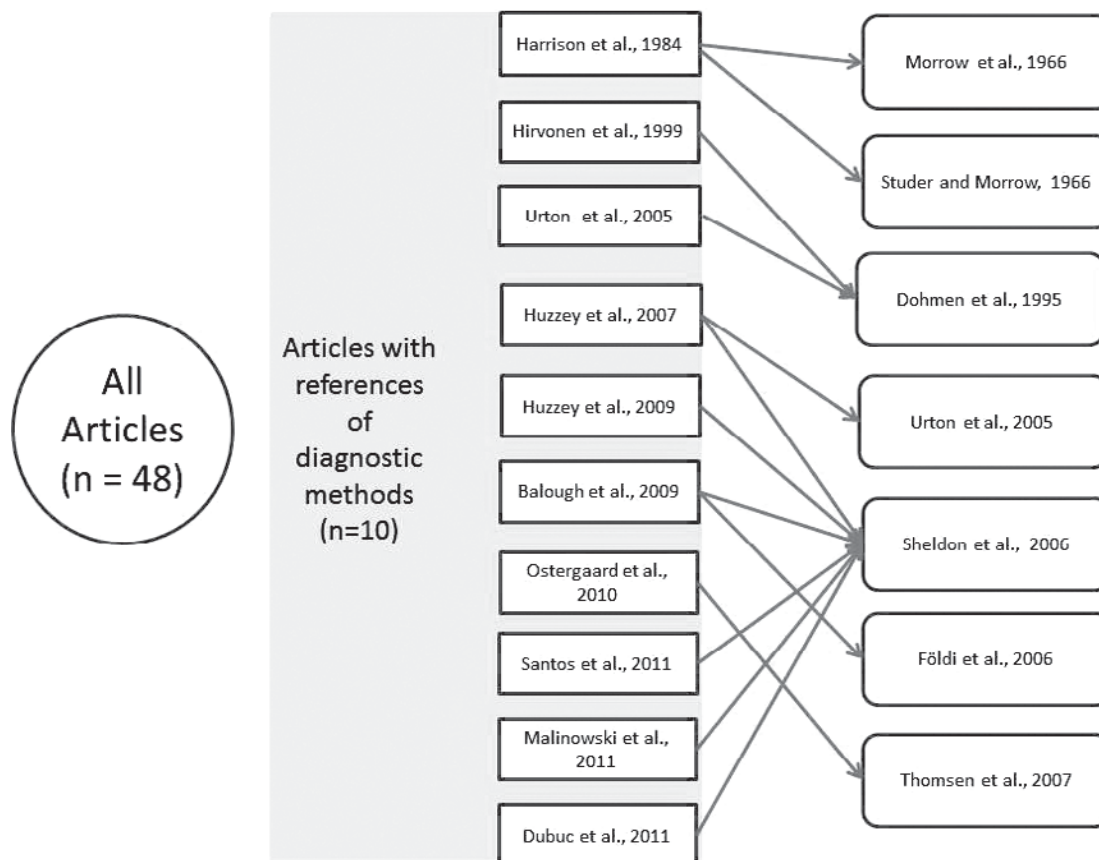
All Articles (n = 48)

Articles with references of diagnostic methods (n=10)

Harrison et al., 1984

Hirvonen et al., 1999

Urton et al., 2005

Huzzey et al., 2007

Huzzey et al., 2009

Balough et al., 2009

Ostergaard et al., 2010

Santos et al., 2011

Malinowski et al., 2011

Dubuc et al., 2011

Morrow et al., 1966

Studer and Morrow, 1966

Dohmen et al., 1995

Urton et al., 2005

Sheldon et al., 2006

Földi et al., 2006

Thomsen et al., 2007